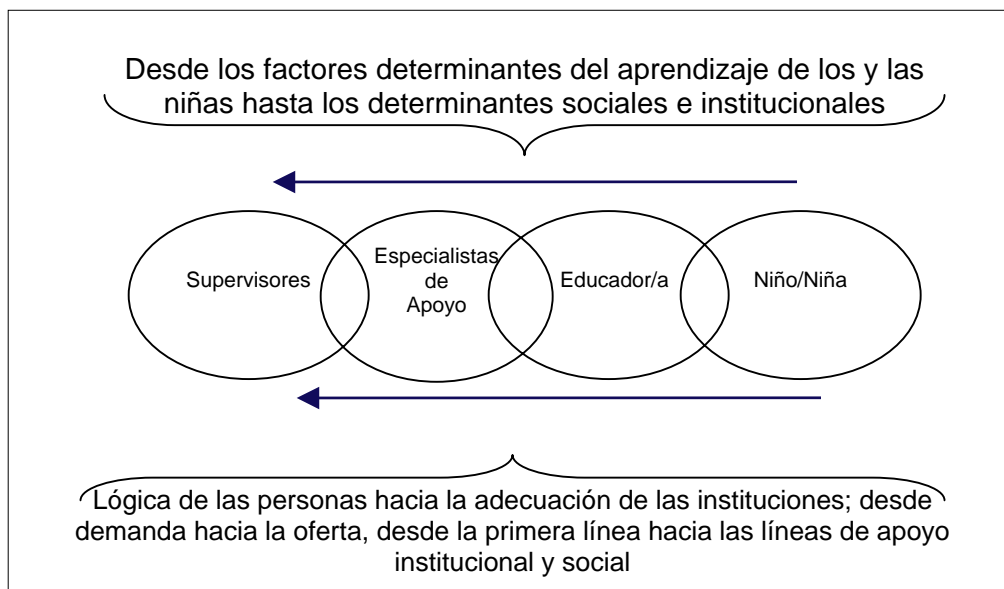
Desde los factores determinantes del aprendizaje de los y las niñas hasta los determinantes sociales e institucionales

Supervisores

Especialistas de Apoyo

Educador/a

Niño/Niña

Lógica de las personas hacia la adecuación de las instituciones; desde demanda hacia la oferta, desde la primera línea hacia las líneas de apoyo institucional y social